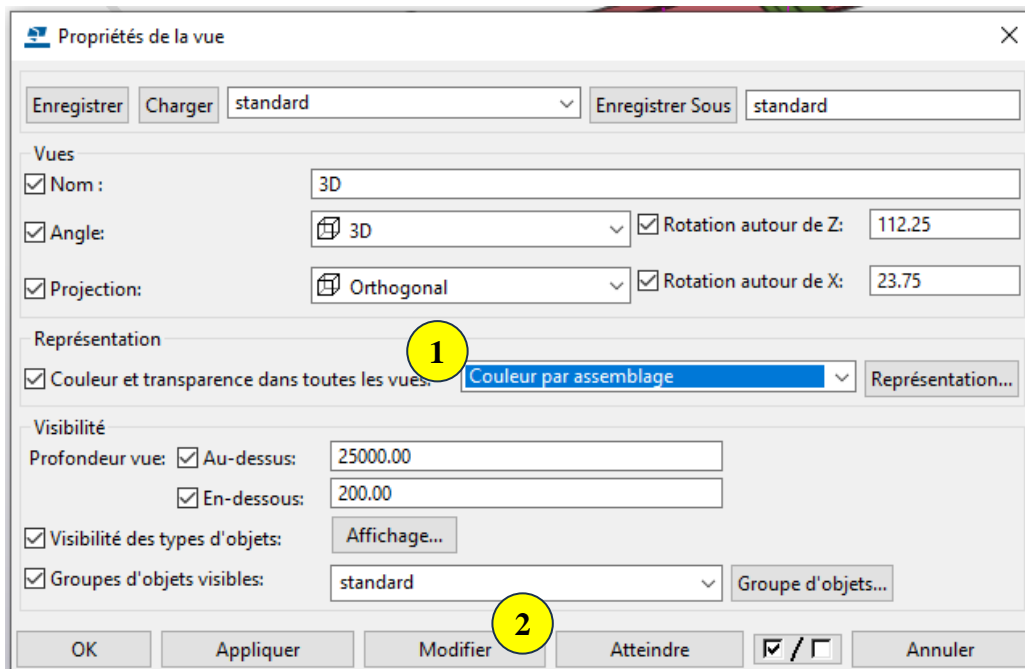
Propriétés de la vue

Enregistrer | Charger | standard | Enregistrer Sous | standard

Vues
Nom : 3D
Angle: 3D | Rotation autour de Z: 112.25
Projection: Orthogonal | Rotation autour de X: 23.75

Représentation
1
Couleur et transparence dans toutes les vues: Couleur par assemblage | Représentation...

Visibilité
Profondeur vue: Au-dessus: 25000.00
En-dessous: 200.00
Visibilité des types d'objets: Affichage...
Groupes d'objets visibles: standard | Groupe d'objets...

2
OK | Appliquer | Modifier | Atteindre | ☑ / ☐ | Annuler